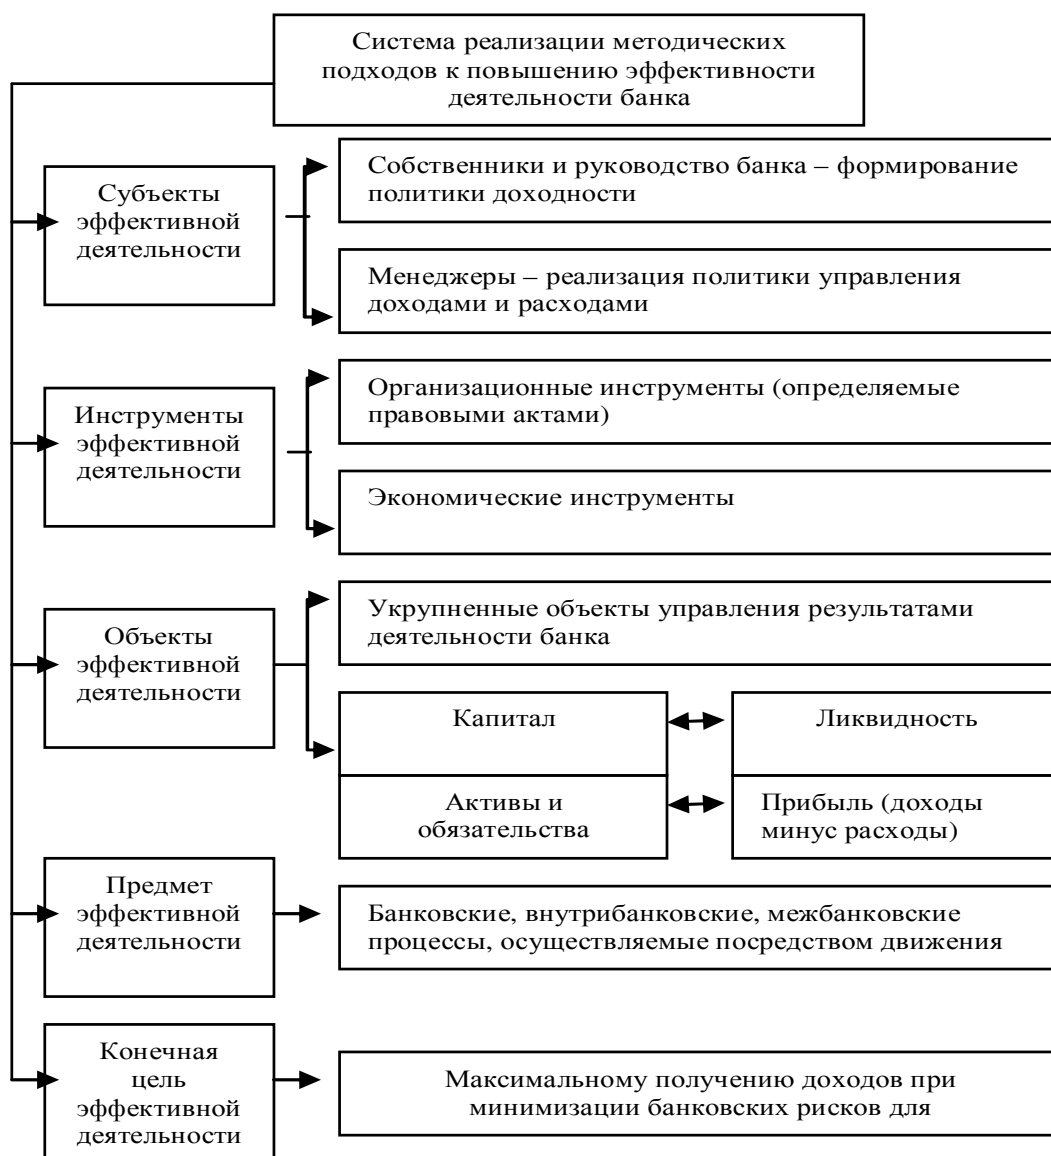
Система реализации методических подходов к повышению эффективности деятельности банка

Субъекты эффективной деятельности

Собственники и руководство банка – формирование политики доходности

Менеджеры – реализация политики управления доходами и расходами

Инструменты эффективной деятельности

Организационные инструменты (определяемые правовыми актами)

Экономические инструменты

Объекты эффективной деятельности

Укрупненные объекты управления результатами деятельности банка

Капитал

Ликвидность

Активы и обязательства

Прибыль (доходы минус расходы)

Предмет эффективной деятельности

Банковские, внутрибанковские, межбанковские процессы, осуществляемые посредством движения

Конечная цель эффективной деятельности

Максимальному получению доходов при минимизации банковских рисков для